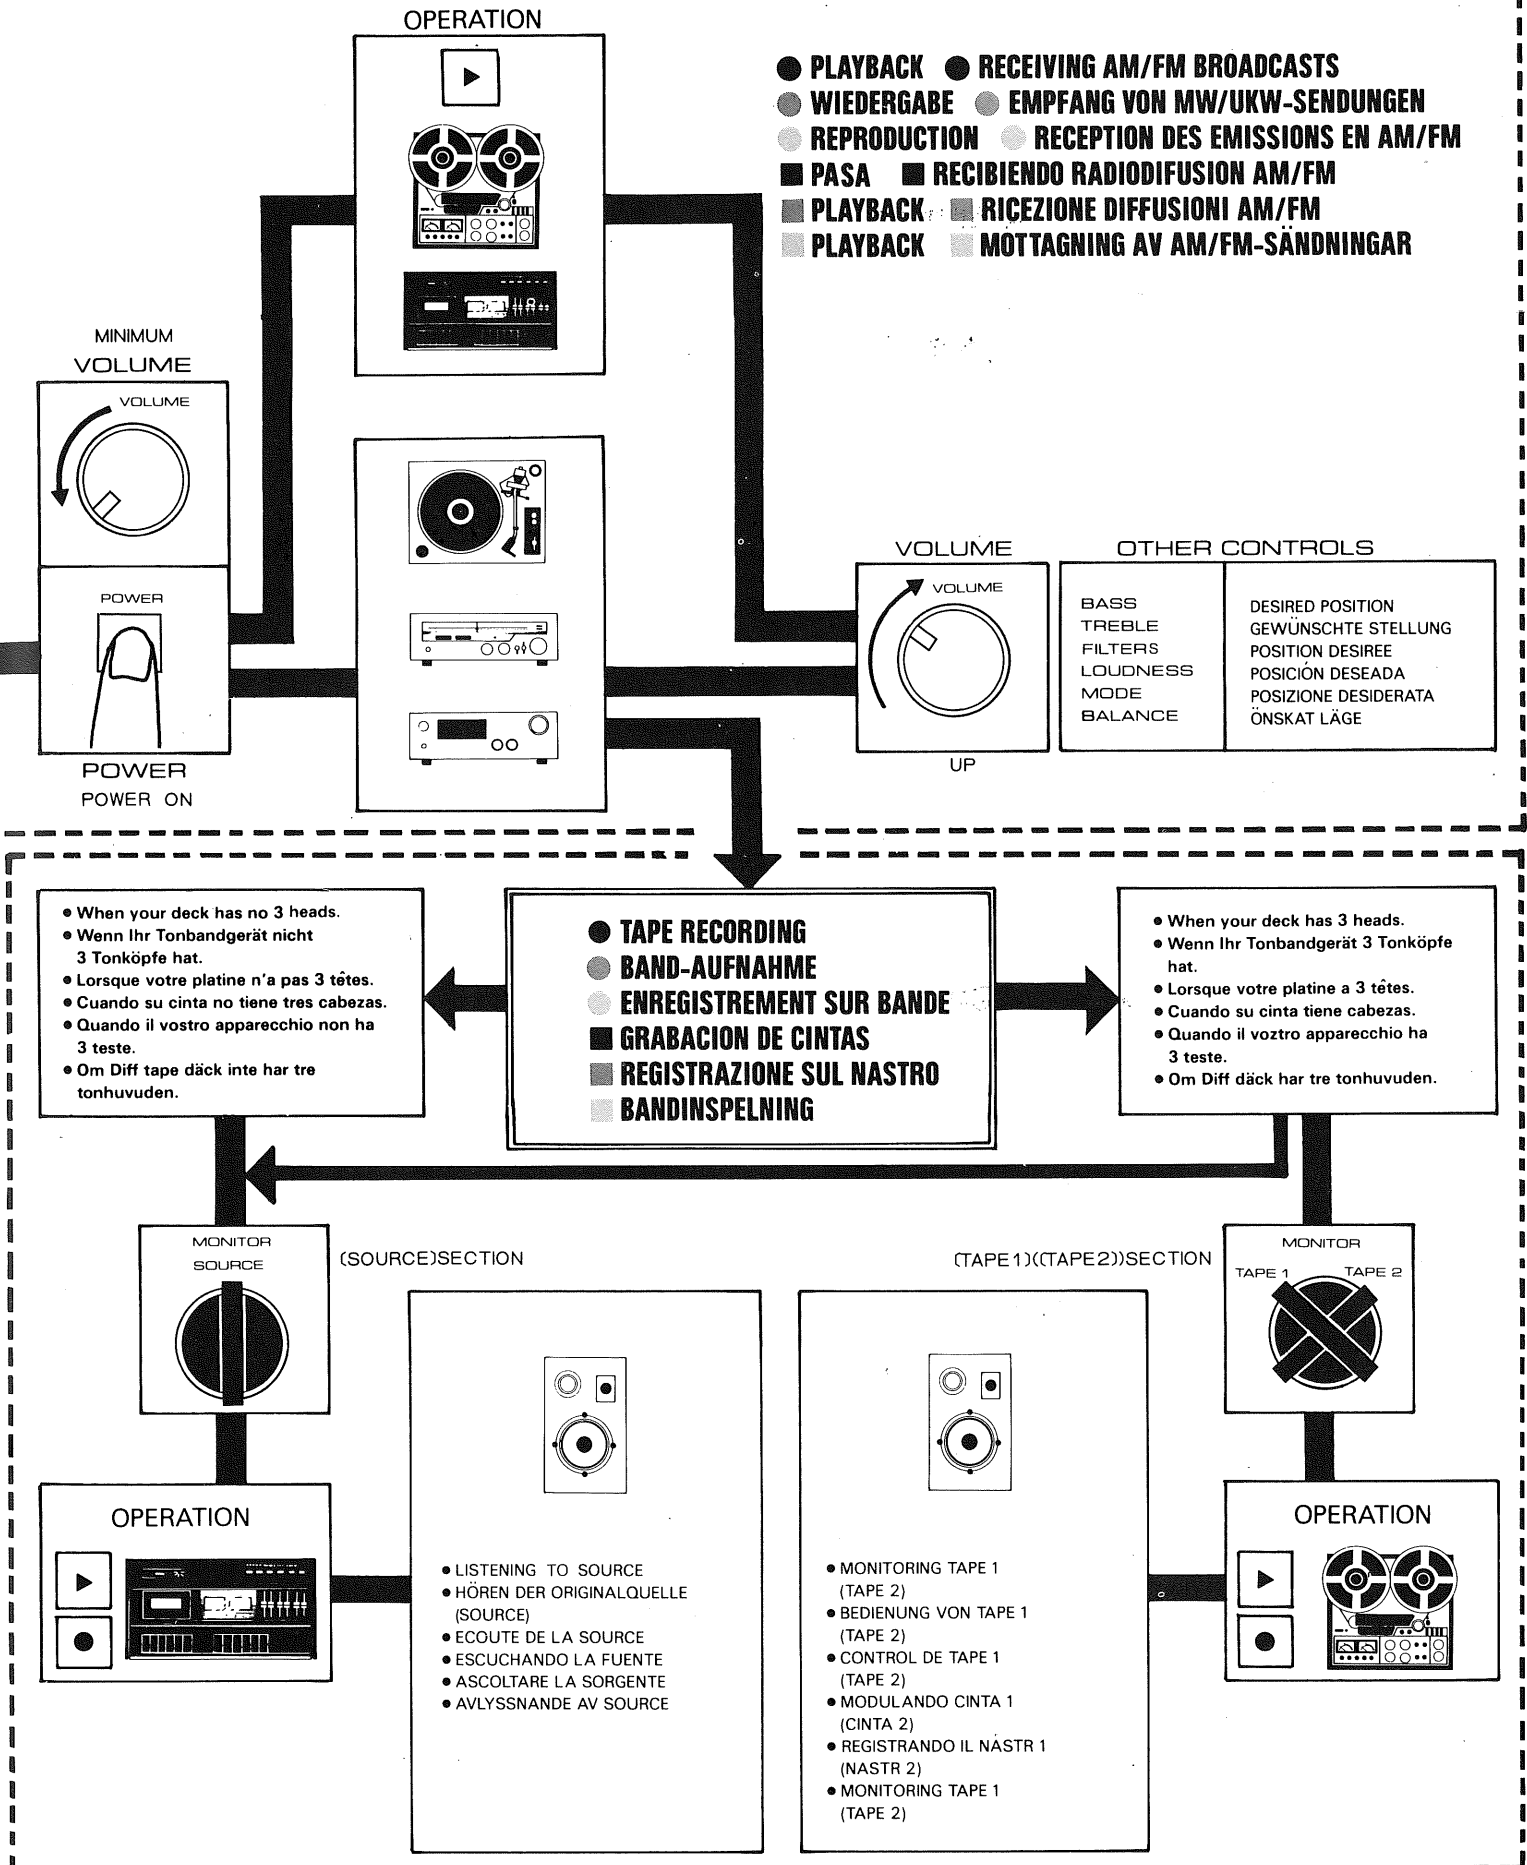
OPERATION

● PLAYBACK ● RECEIVING AM/FM BROADCASTS
● WIEDERGABE ● EMPFANG VON MW/UKW-SENDUNGEN
● REPRODUCTION ● RECEPTION DES EMISSIONS EN AM/FM
■ PASA ■ RECIBIENDO RADIODIFUSION AM/FM
■ PLAYBACK ■ RICEZIONE DIFFUSIONI AM/FM
■ PLAYBACK ■ MOTTAGNING AV AM/FM-SÄNDNINGAR

MINIMUM
VOLUME
VOLUME

POWER
POWER
POWER ON

VOLUME
VOLUME
UP

OTHER CONTROLS

| BASS TREBLE FILTERS LOUDNESS MODE BALANCE | DESIRED POSITION GEWÜNSCHTE STELLUNG POSITION DESIREE POSICIÓN DESEADA POSIZIONE DESIDERATA ÖNSKAT LÄGE |
|---|---|

● When your deck has no 3 heads.
● Wenn Ihr Tonbandgerät nicht 3 Tonköpfe hat.
● Lorsque votre platine n'a pas 3 têtes.
● Cuando su cinta no tiene tres cabezas.
● Quando il vostro apparecchio non ha 3 teste.
● Om Diff tape däck inte har tre tonhuvuden.

● TAPE RECORDING
● BAND-AUFNAHME
● ENREGISTREMENT SUR BANDE
■ GRABACION DE CINTAS
■ REGISTRAZIONE SUL NASTRO
■ BANDINSPELNING

● When your deck has 3 heads.
● Wenn Ihr Tonbandgerät 3 Tonköpfe hat.
● Lorsque votre platine a 3 têtes.
● Cuando su cinta tiene cabezas.
● Quando il voztro apparecchio ha 3 teste.
● Om Diff däck har tre tonhuvuden.

MONITOR
SOURCE
(SOURCE)SECTION

(TAPE 1)((TAPE 2))SECTION
MONITOR
TAPE 1 TAPE 2

OPERATION

● LISTENING TO SOURCE
● HÖREN DER ORIGINALQUELLE (SOURCE)
● ECOUTE DE LA SOURCE
● ESCUCHANDO LA FUENTE
● ASCOLTARE LA SORGENTE
● AVLYSSNANDE AV SOURCE

● MONITORING TAPE 1 (TAPE 2)
● BEDIENUNG VON TAPE 1 (TAPE 2)
● CONTROL DE TAPE 1 (TAPE 2)
● MODULANDO CINTA 1 (CINTA 2)
● REGISTRANDO IL NASTR 1 (NASTR 2)
● MONITORING TAPE 1 (TAPE 2)

OPERATION